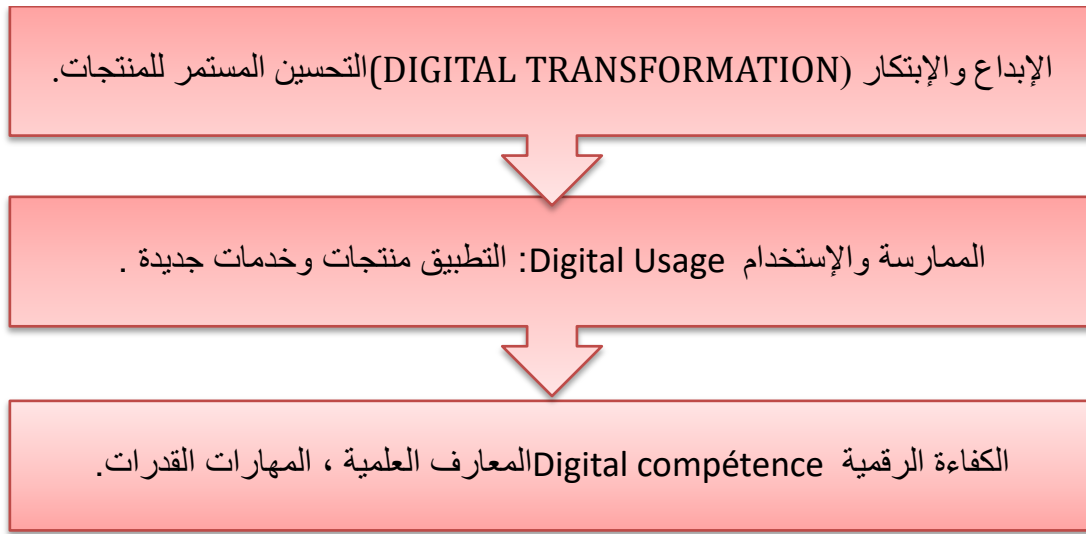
الإبداع والإبتكار (DIGITAL TRANSFORMATION)التحسين المستمر للمنتجات.

الممارسة والإستخدام Digital Usage: التطبيق منتجات وخدمات جديدة .

الكفاءة الرقمية Digital compétenceالمعارف العلمية ، المهارات القدرات.